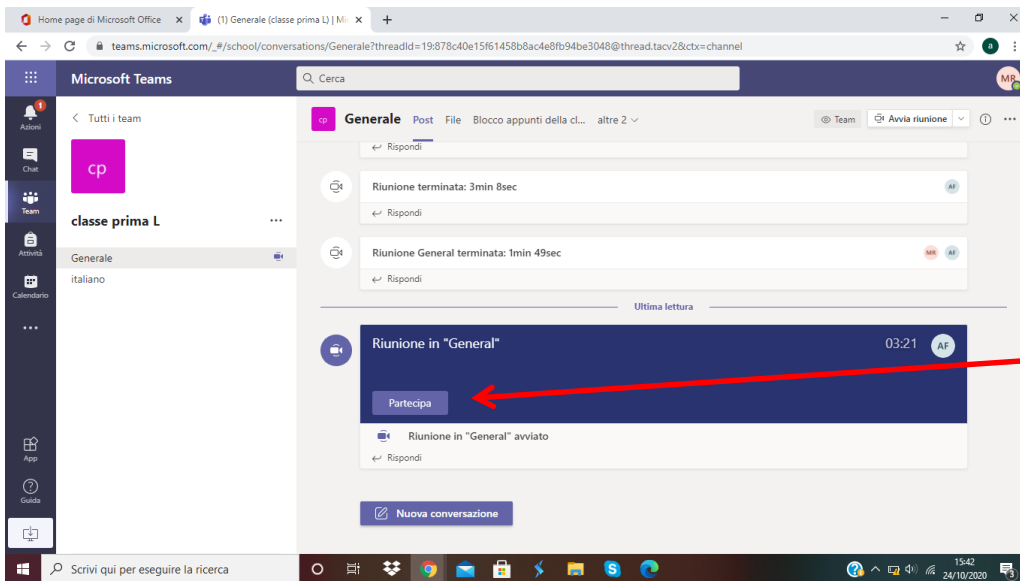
Home page di Microsoft Office ×
(1) Generale (classe prima L) | Mi ×
+

teams.microsoft.com/_#/school/conversations/Generale?threadId=19:878c40e15f61458b8ac4e8fb94be3048@thread.tacv2&ctx=channel

Microsoft Teams
Cerca
MR

1
Azioni
Chat
Team
Attività
Calendario
...
App
Guida

< Tutti i team
cp
classe prima L ...
Generale
italiano

cp Generale Post File Blocco appunti della cl... altre 2
Team
Avvia riunione

Rispondi

Riunione terminata: 3min 8sec
AF
Rispondi

Riunione General terminata: 1min 49sec
MR AF
Rispondi

Ultima lettura

Riunione in "General"
03:21
AF
Partecipa
Riunione in "General" avviato
Rispondi

Nuova conversazione

Scrivi qui per eseguire la ricerca
15:42
24/10/2020
3